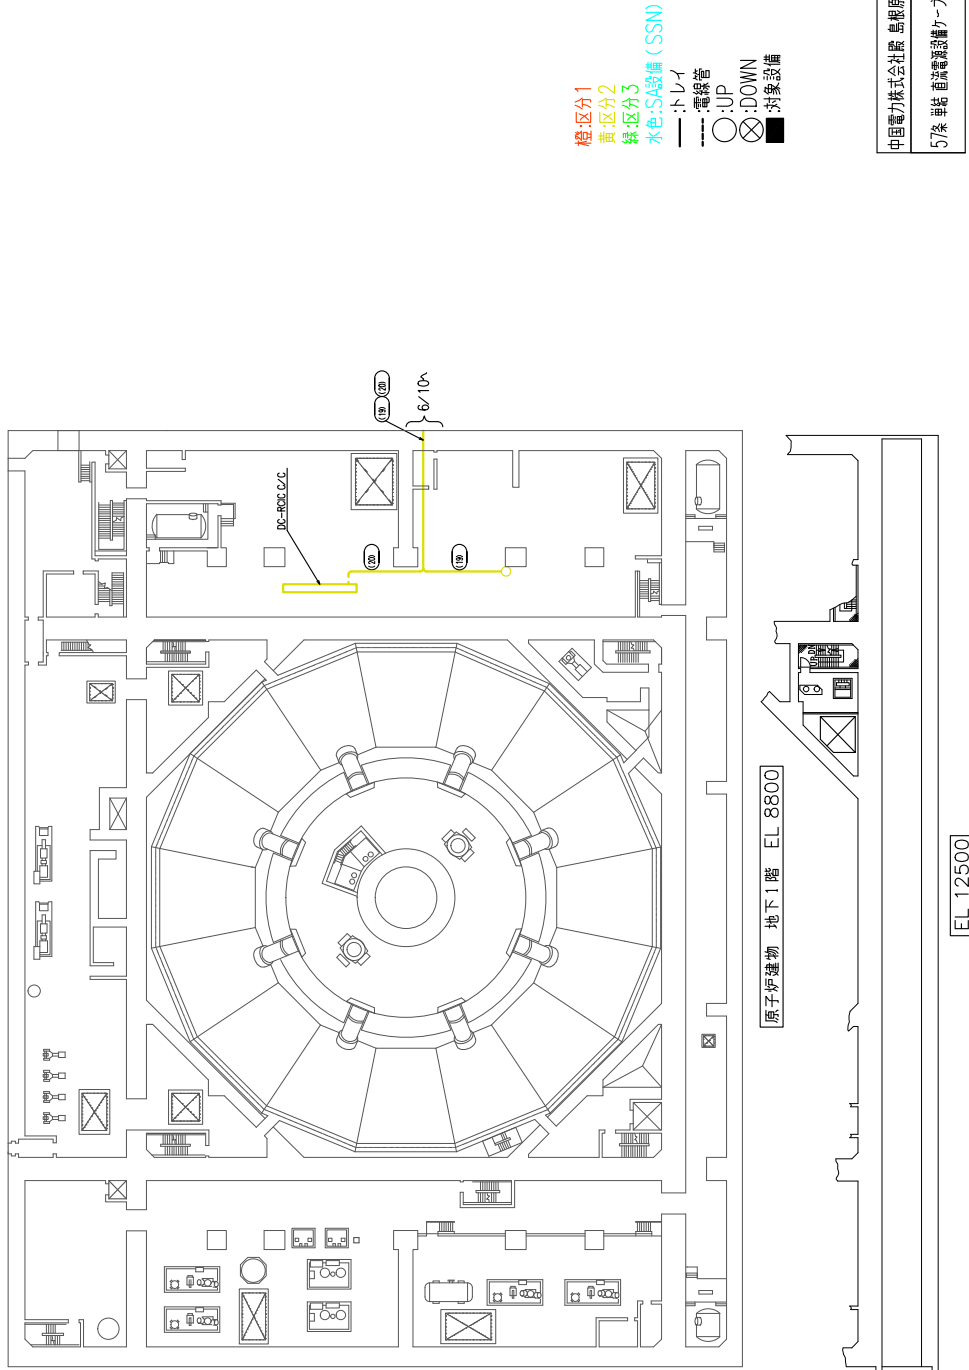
中国電力株式会社 島根原

57条 単結 直流電源設備ケーブ

橙:区分1
黄:区分2
緑:区分3
水色:SA設備(SSN)
:トレイ
:電線管
:UP
:DOWN
:対象設備

(19)
(20)
6/10~

DC-RCIC C/C

(20)
(19)

原子炉建物 地下1階 EL 8800

EL 12500